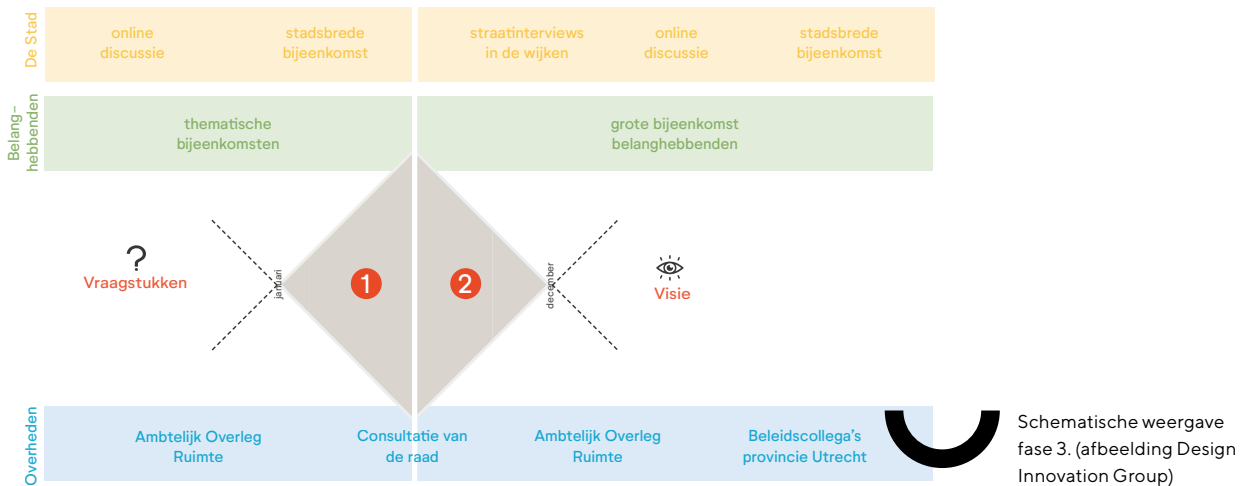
De Stad

online discussie

stadsbrede bijeenkomst

straatinterviews in de wijken

online discussie

stadsbrede bijeenkomst

Belang-hebbenden

thematische bijeenkomsten

grote bijeenkomst belanghebbenden

?

Vraagstukken

januari

1

2

december

Visie

Overheden

Ambtelijk Overleg Ruimte

Consultatie van de raad

Ambtelijk Overleg Ruimte

Beleidscollega's provincie Utrecht

Schematische weergave fase 3. (afbeelding Design Innovation Group)